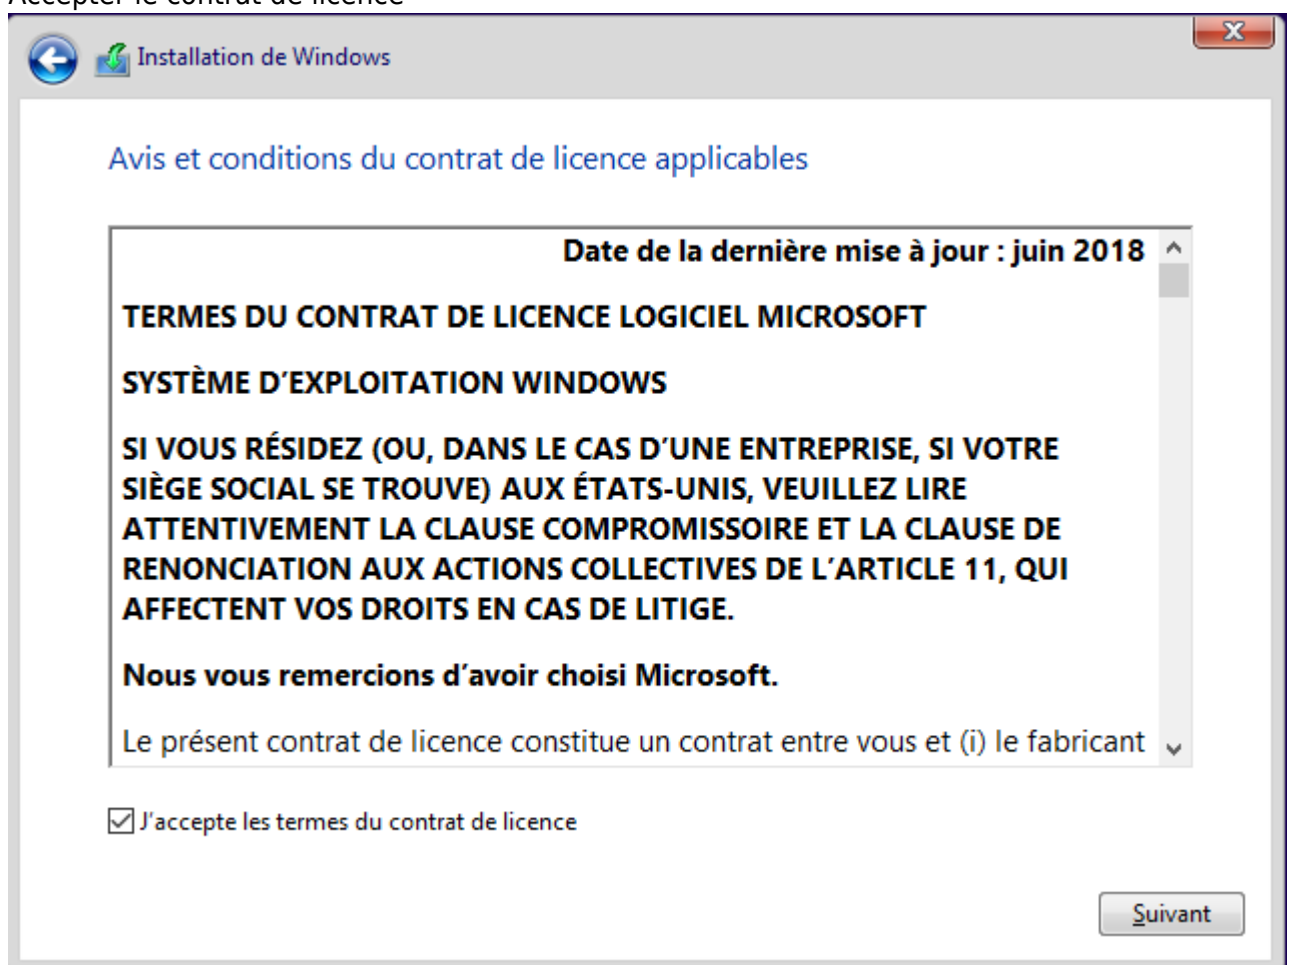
Accepter le contrat de licence

Installation de Windows

Avis et conditions du contrat de licence applicables

Date de la dernière mise à jour : juin 2018

TERMES DU CONTRAT DE LICENCE LOGICIEL MICROSOFT

SYSTÈME D'EXPLOITATION WINDOWS

SI VOUS RÉSIDEZ (OU, DANS LE CAS D'UNE ENTREPRISE, SI VOTRE SIÈGE SOCIAL SE TROUVE) AUX ÉTATS-UNIS, VEUILLEZ LIRE ATTENTIVEMENT LA CLAUSE COMPROMISSOIRE ET LA CLAUSE DE RENONCIATION AUX ACTIONS COLLECTIVES DE L'ARTICLE 11, QUI AFFECTENT VOS DROITS EN CAS DE LITIGE.

Nous vous remercions d'avoir choisi Microsoft.

Le présent contrat de licence constitue un contrat entre vous et (i) le fabricant

J'accepte les termes du contrat de licence

Suivant